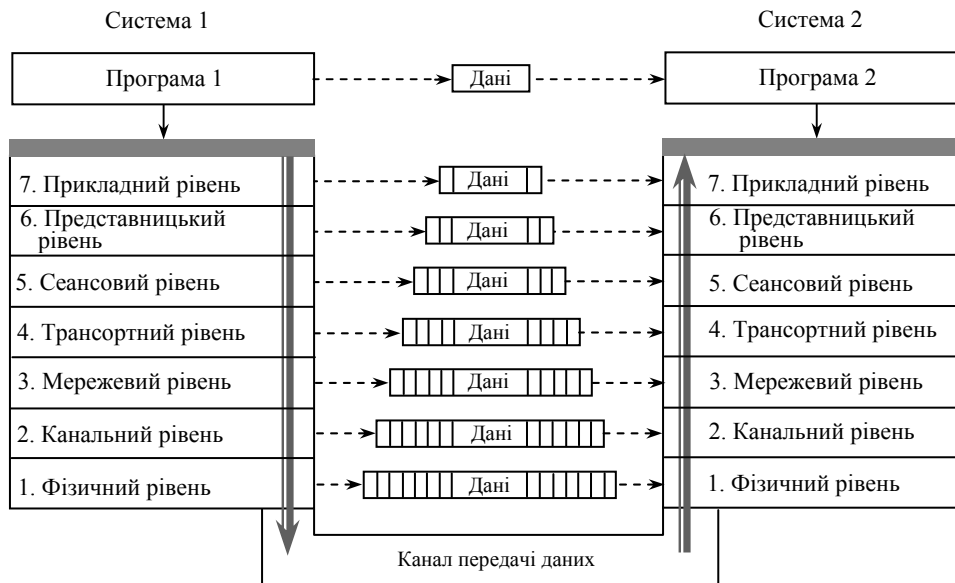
Система 1

Система 2

Програма 1

Дані

Програма 2

7. Прикладний рівень

Дані

7. Прикладний рівень

6. Представницький рівень

Дані

6. Представницький рівень

5. Сеансовий рівень

Дані

5. Сеансовий рівень

4. Трансортний рівень

Дані

4. Трансортний рівень

3. Мережевий рівень

Дані

3. Мережевий рівень

2. Канальний рівень

Дані

2. Канальний рівень

1. Фізичний рівень

Дані

1. Фізичний рівень

Канал передачі даних